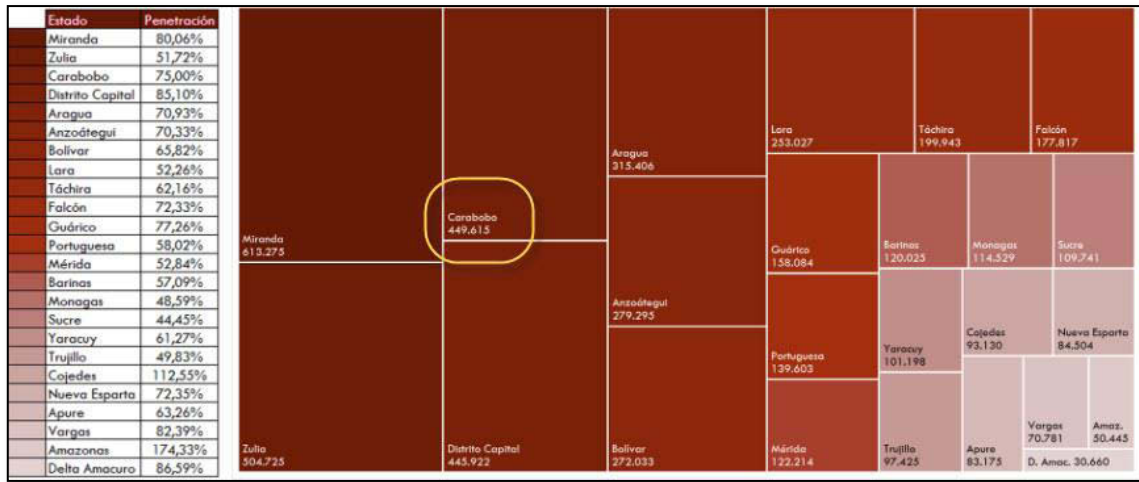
| Estado | Penetración |
|---|---|
| Miranda | 80,06% |
| Zulia | 51,72% |
| Carabobo | 75,00% |
| Distrito Capital | 85,10% |
| Aragua | 70,93% |
| Anzoátegui | 70,33% |
| Bolívar | 65,82% |
| Lara | 52,26% |
| Táchira | 62,16% |
| Falcón | 72,33% |
| Guárico | 77,26% |
| Portuguesa | 58,02% |
| Mérida | 52,84% |
| Barinas | 57,09% |
| Monagas | 48,59% |
| Sucre | 44,45% |
| Yaracuy | 61,27% |
| Trujillo | 49,83% |
| Cojedes | 112,55% |
| Nueva Esparta | 72,35% |
| Apure | 63,26% |
| Vargas | 82,39% |
| Amazonas | 174,33% |
| Delta Amacuro | 86,59% |

Miranda
613.275

Zulia
504.725

Carabobo
449.615

Distrito Capital
445.922

Aragua
315.406

Anzoátegui
279.295

Bolívar
272.033

Lara
253.027

Táchira
199.943

Falcón
177.817

Guárico
158.084

Barinas
120.025

Monagas
114.529

Sucre
109.741

Portuguesa
139.603

Yaracuy
101.198

Cojedes
93.130

Nueva Esparta
84.504

Mérida
122.214

Trujillo
97.425

Apure
83.175

Vargas
70.781

Amaz.
50.445

D. Amac. 30.660